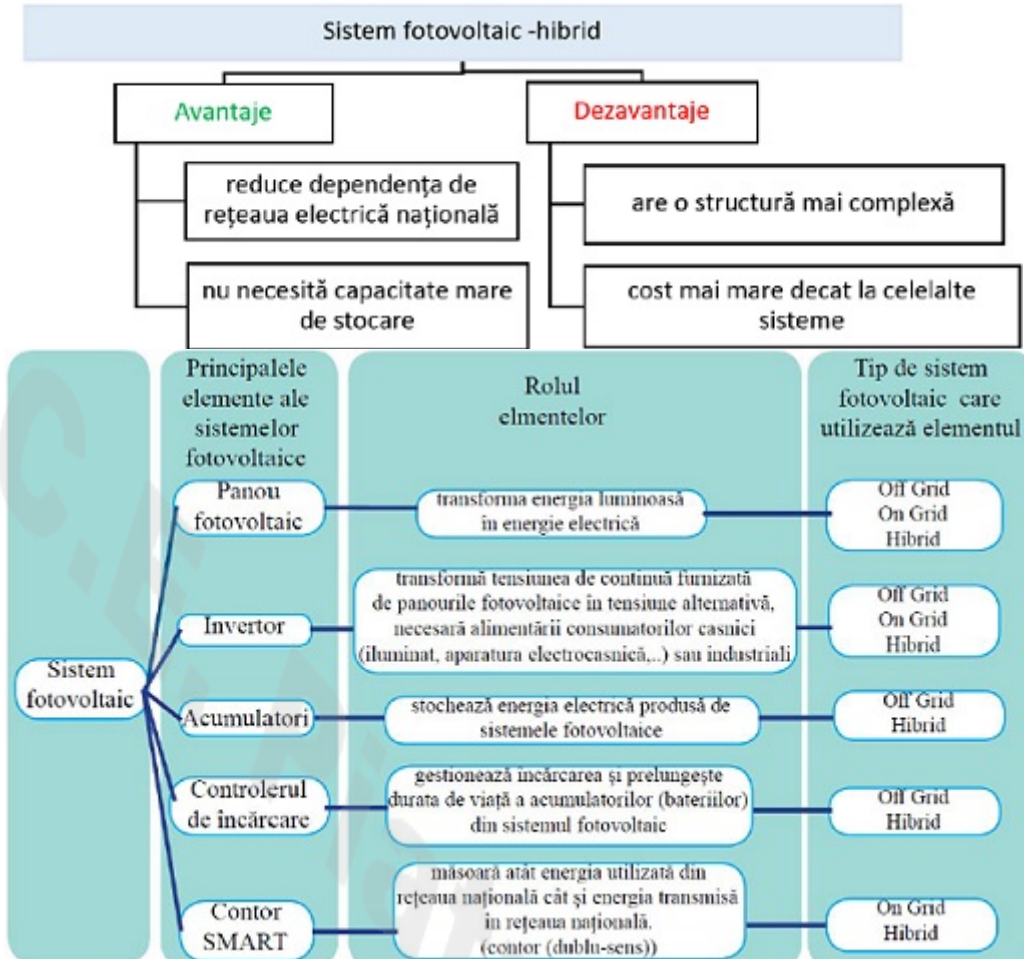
Sistem fotovoltaic -hibrid

Avantaje

reduce dependența de rețeaua electrică națională

nu necesită capacitate mare de stocare

Dezavantaje

are o structură mai complexă

cost mai mare decat la celelalte sisteme

Sistem fotovoltaic

Principalele elemente ale sistemelor fotovoltaice

Rolul elmentelor

Tip de sistem fotovoltaic care utilizează elementul

Panou fotovoltaic

transforma energia luminoasă în energie electrică

Off Grid
On Grid
Hibrid

Invertor

transformă tensiunea de continuă furnizată de panourile fotovoltaice în tensiune alternativă, necesară alimentării consumatorilor casnici (iluminat, aparatura electrocasnică,..) sau industriali

Off Grid
On Grid
Hibrid

Acumulatori

stochează energia electrică produsă de sistemele fotovoltaice

Off Grid
Hibrid

Controlerul de încărcare

gestionează încărcarea și prelungește durata de viață a acumulatorilor (bateriilor) din sistemul fotovoltaic

Off Grid
Hibrid

Contor SMART

măsoară atât energia utilizată din rețeaua națională cât și energia transmisă în rețeaua națională. (contor (dublu-sens))

On Grid
Hibrid